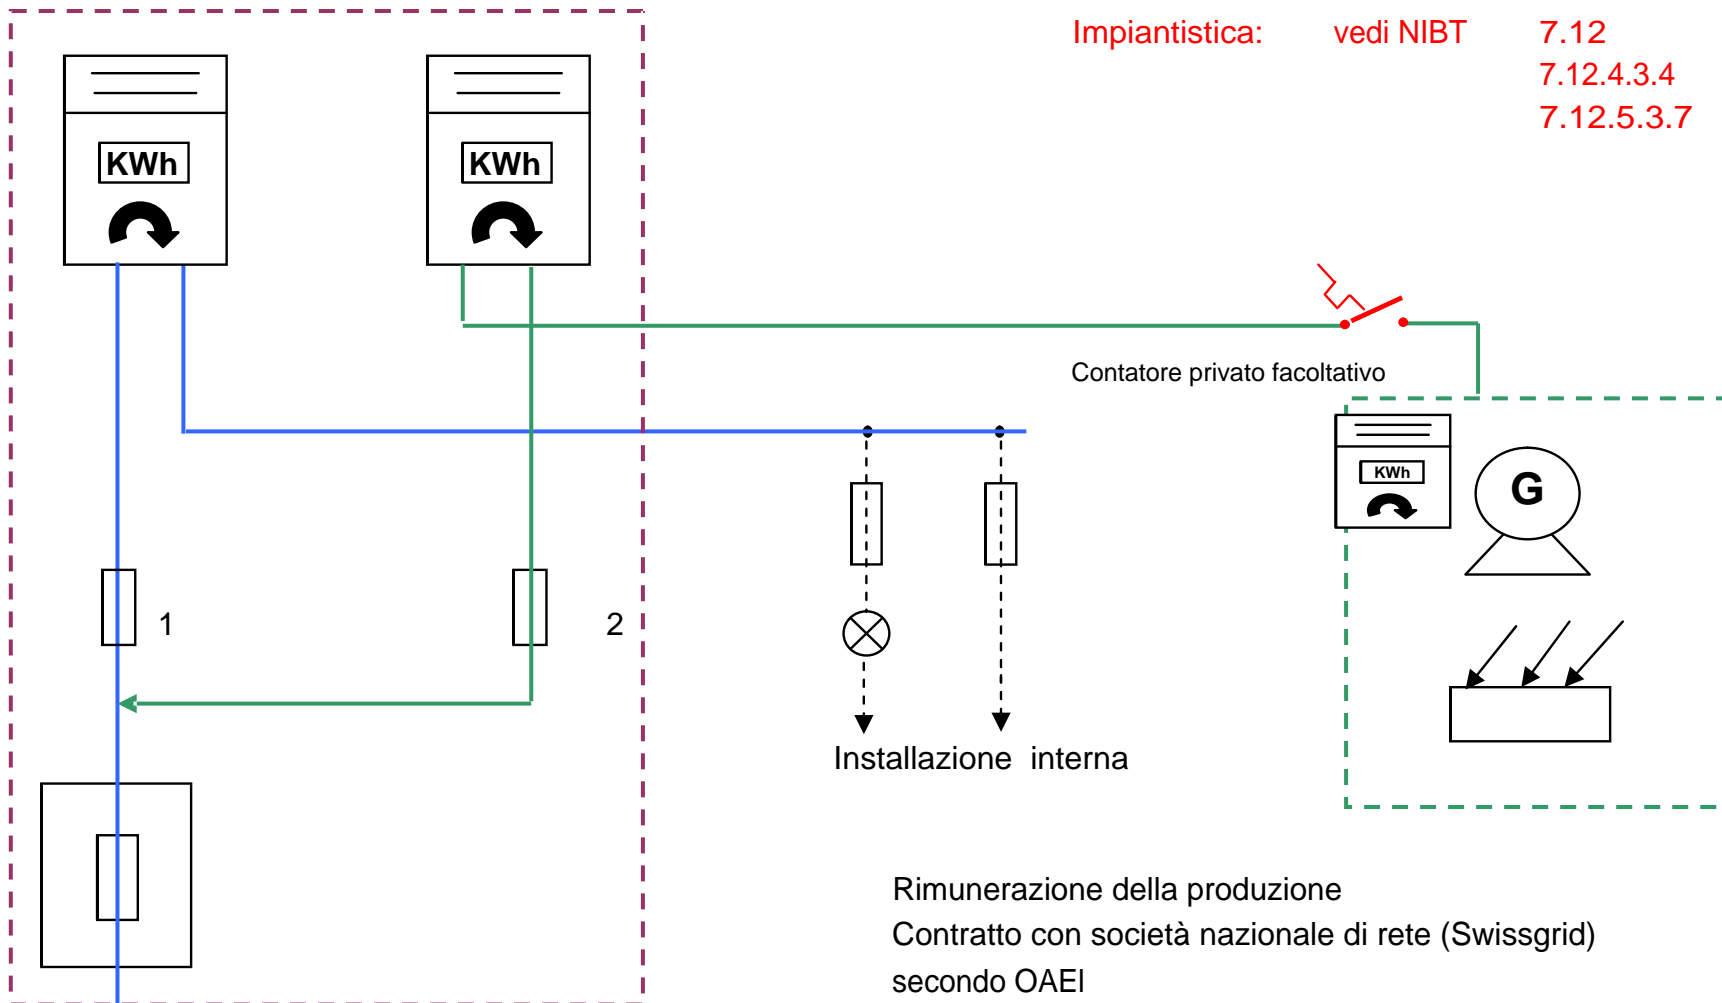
Impiantistica: vedi NIBT 7.12
7.12.4.3.4
7.12.5.3.7

KWh

KWh

Contatore privato facoltativo

KWh

G

1

2

Installazione interna

Rimunerazione della produzione
Contratto con società nazionale di rete (Swissgrid)
secondo OAEl